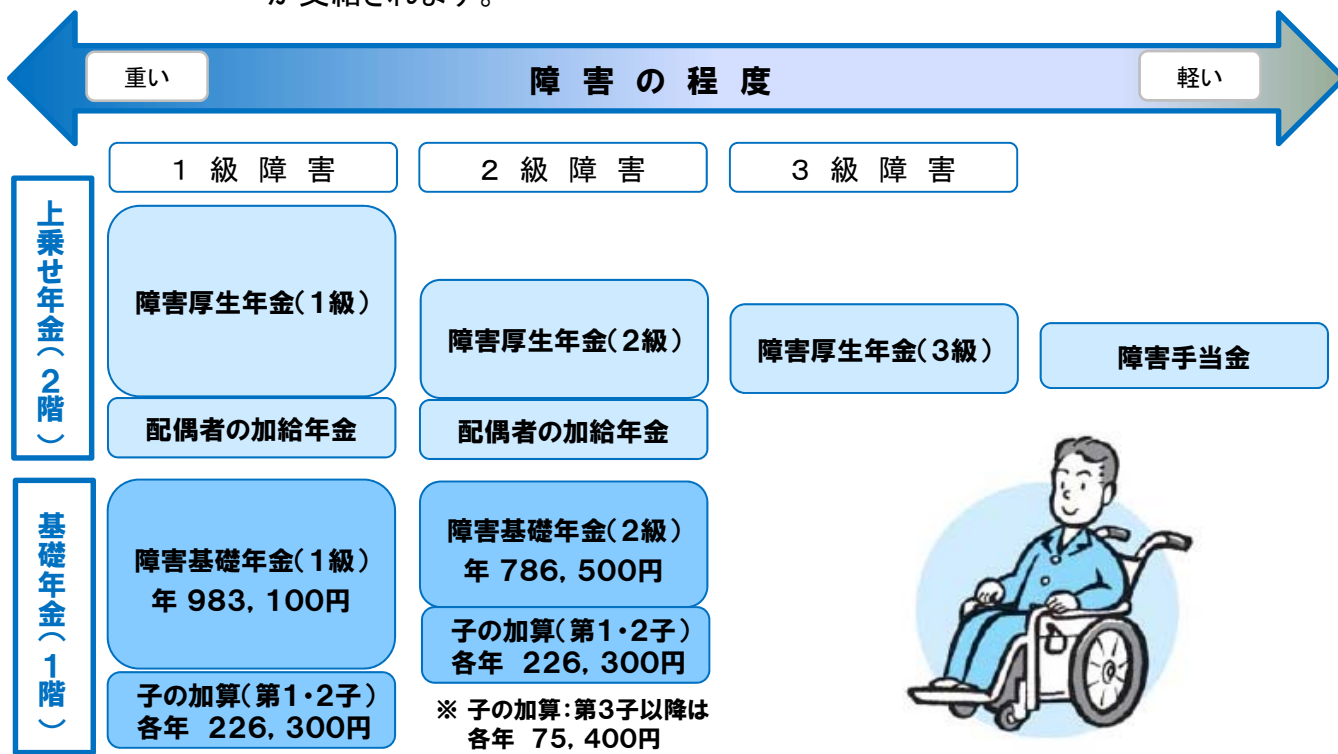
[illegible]

重い

障害の程度

軽い

1級障害

2級障害

3級障害

上乗せ年金（2階）

障害厚生年金（1級）

配偶者の加給年金

障害厚生年金（2級）

配偶者の加給年金

障害厚生年金（3級）

障害手当金

基礎年金（1階）

障害基礎年金（1級）
年 983，100円

子の加算（第1・2子）
各年 226，300円

障害基礎年金（2級）
年 786，500円

子の加算（第1・2子）
各年 226，300円

※ 子の加算：第3子以降は
各年 75，400円